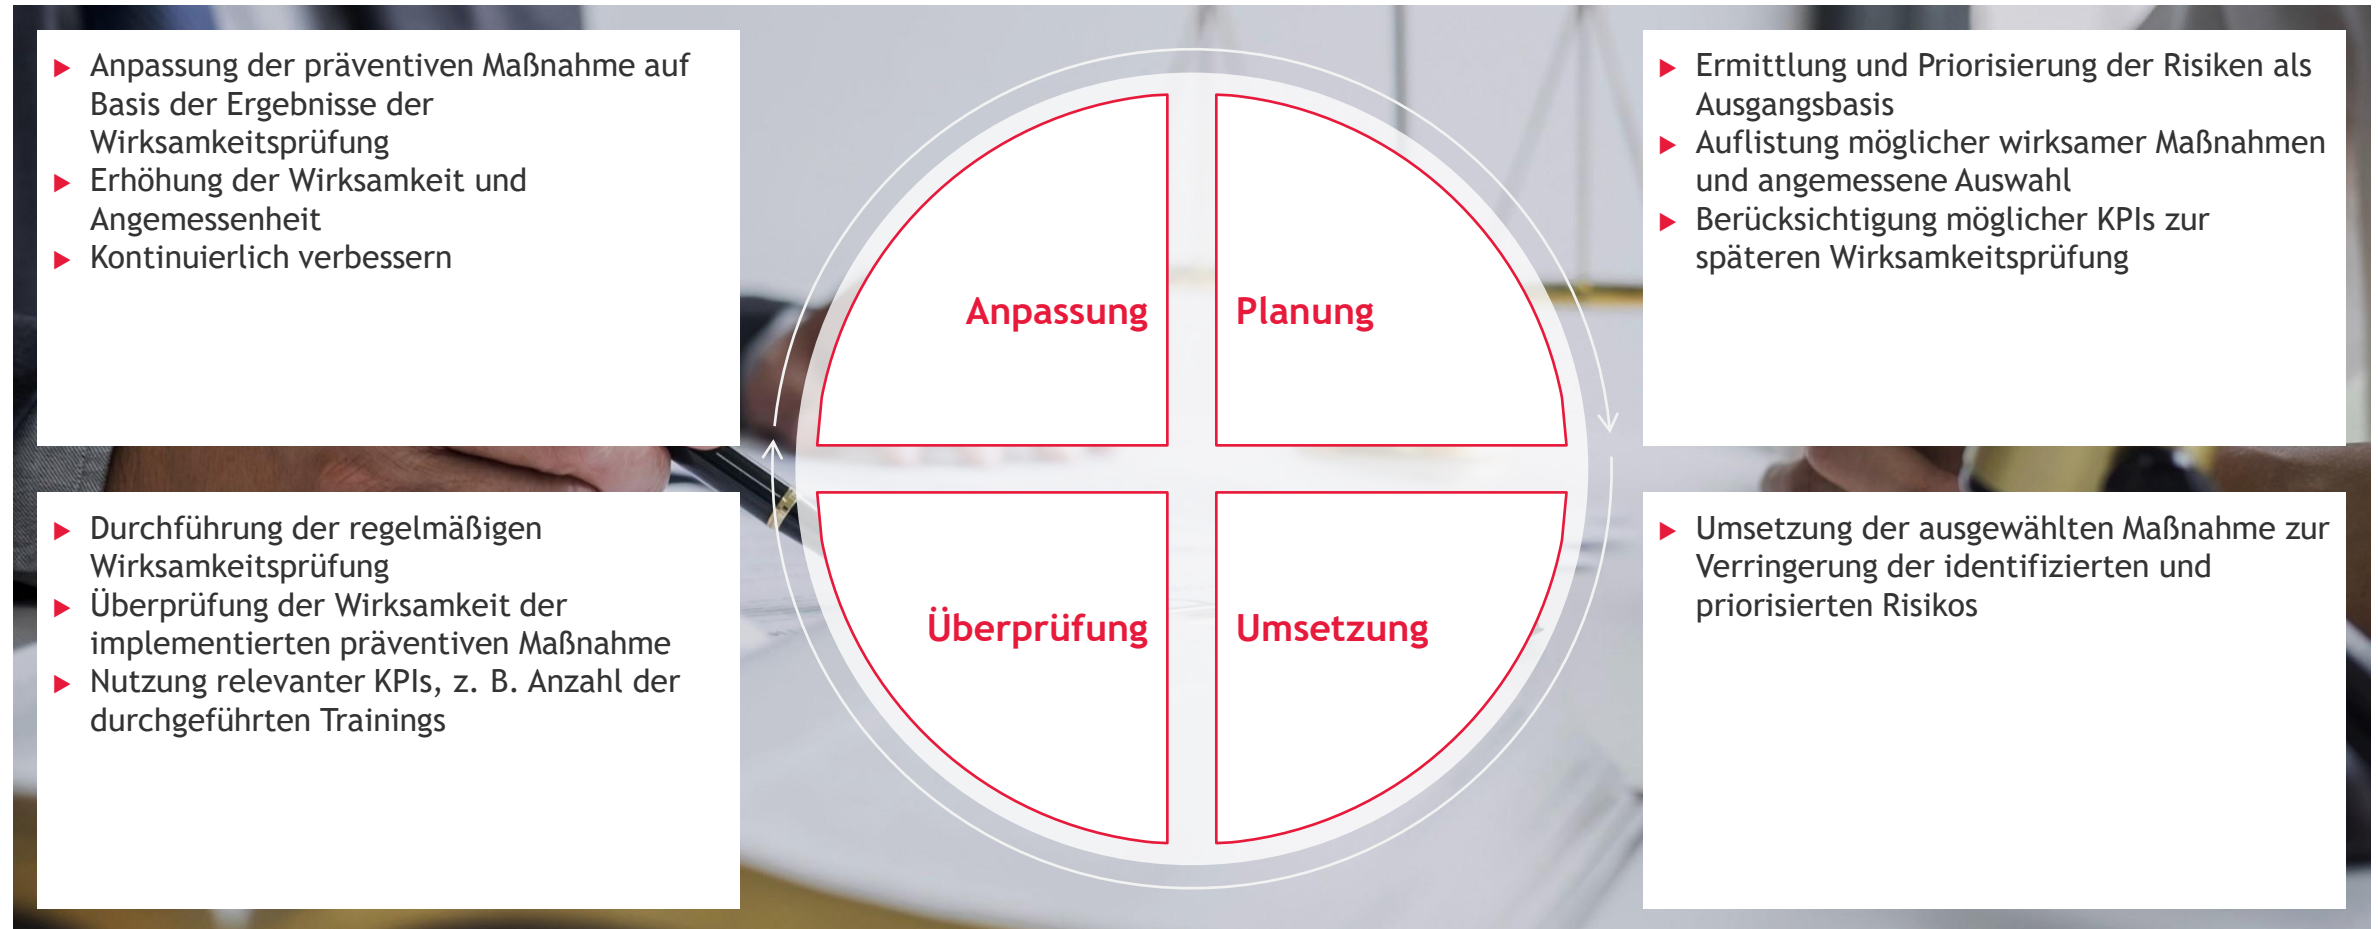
▶ Anpassung der präventiven Maßnahme auf Basis der Ergebnisse der Wirksamkeitsprüfung
▶ Erhöhung der Wirksamkeit und Angemessenheit
▶ Kontinuierlich verbessern

Anpassung

Planung

▶ Ermittlung und Priorisierung der Risiken als Ausgangsbasis
▶ Auflistung möglicher wirksamer Maßnahmen und angemessene Auswahl
▶ Berücksichtigung möglicher KPIs zur späteren Wirksamkeitsprüfung

▶ Durchführung der regelmäßigen Wirksamkeitsprüfung
▶ Überprüfung der Wirksamkeit der implementierten präventiven Maßnahme
▶ Nutzung relevanter KPIs, z. B. Anzahl der durchgeführten Trainings

Überprüfung

Umsetzung

▶ Umsetzung der ausgewählten Maßnahme zur Verringerung der identifizierten und priorisierten Risikos